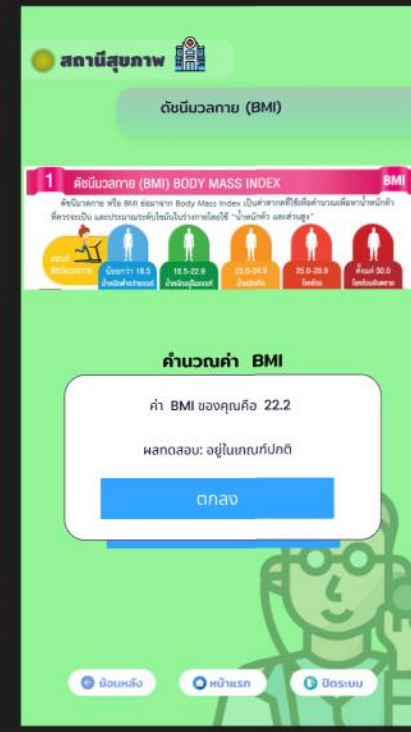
สถานีสุขภาพ

ดัชนีมวลกาย (BMI)

1 ดัชนีมวลกาย (BMI) BODY MASS INDEX

BMI

ดัชนีมวลกาย หรือ BMI ย่อมาจาก Body Mass Index เป็นค่าสากลที่ใช้เพื่อคำนวณเพื่อหาน้ำหนักตัวที่ควรจะเป็น และประมาณระดับไขมันในร่างกายโดยใช้ "น้ำหนักตัว และส่วนสูง"

เกณฑ์ดัชนีมวลกาย

น้อยกว่า 18.5 น้ำหนักต่ำกว่าเกณฑ์

18.5-22.9 น้ำหนักอยู่ในเกณฑ์

23.0-24.9 น้ำหนักเกิน

25.0-29.9 โรคอ้วน

ตั้งแต่ 30.0 โรคอ้วนอันตราย

คำนวณค่า BMI

ค่า BMI ของคุณคือ 22.2

ผลทดสอบ: อยู่ในเกณฑ์ปกติ

ตกลง

ย้อนหลัง

หน้าแรก

ปิดระบบ